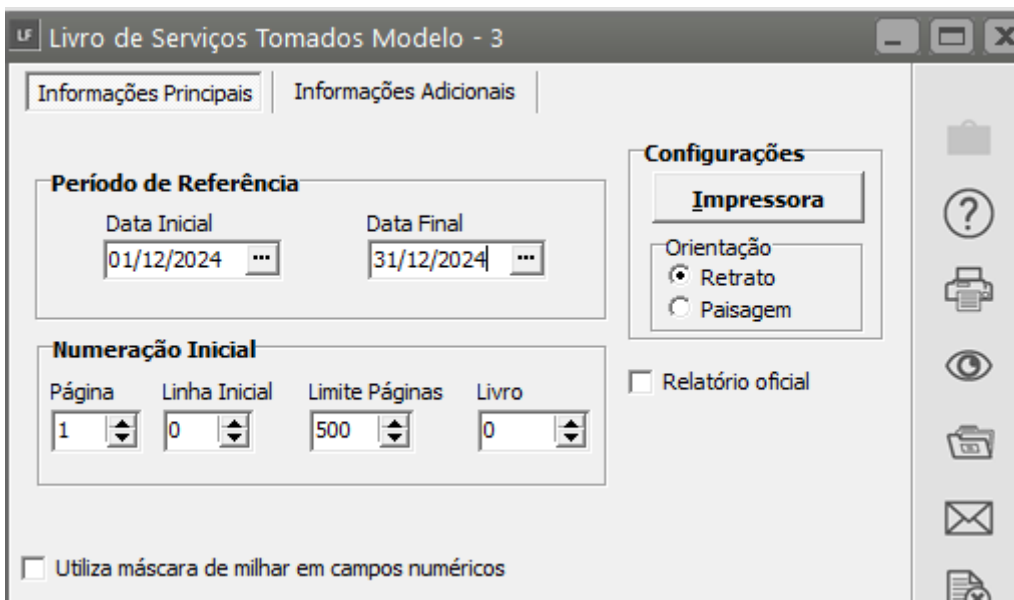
LF Livro de Serviços Tomados Modelo - 3

Informações Principais | Informações Adicionais

Período de Referência
Data Inicial
01/12/2024 ...
Data Final
31/12/2024 ...

Configurações
Impressora
Orientação
Retrato
Paisagem

Numeração Inicial
Página
1
Linha Inicial
0
Limite Páginas
500
Livro
0

Relatório oficial

Utiliza máscara de milhar em campos numéricos

?